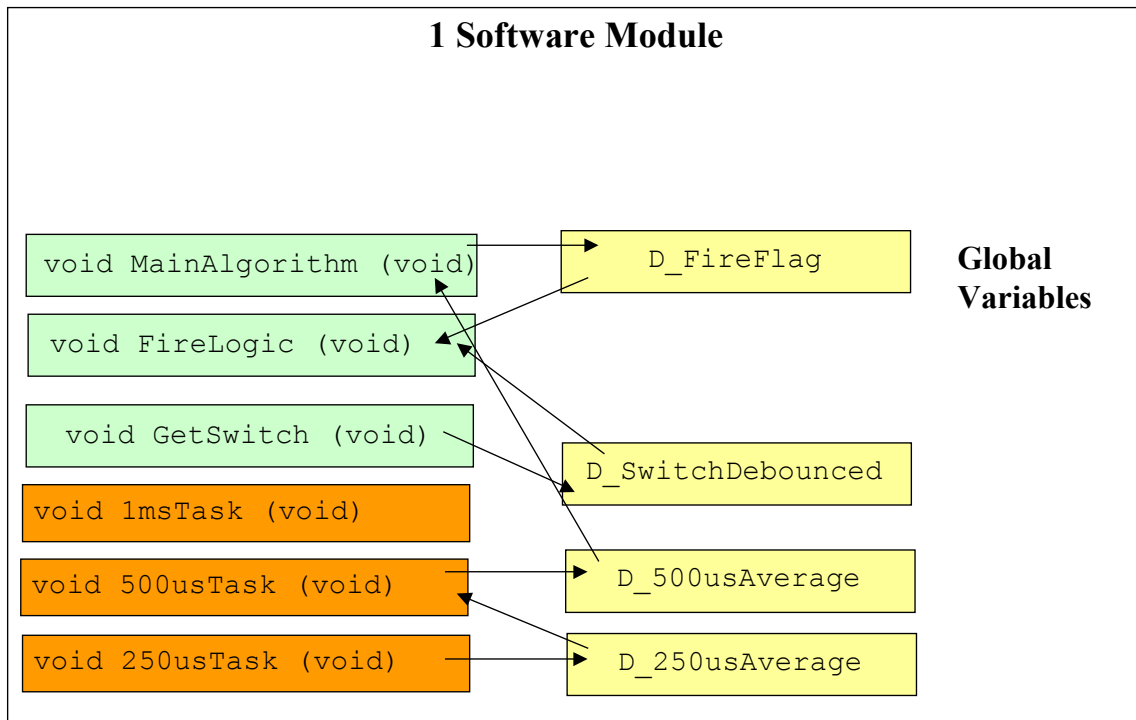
1 Software Module

void MainAlgorithm (void)

D_FireFlag

Global Variables

void FireLogic (void)

void GetSwitch (void)

D_SwitchDebounced

void 1msTask (void)

void 500usTask (void)

D_500usAverage

void 250usTask (void)

D_250usAverage